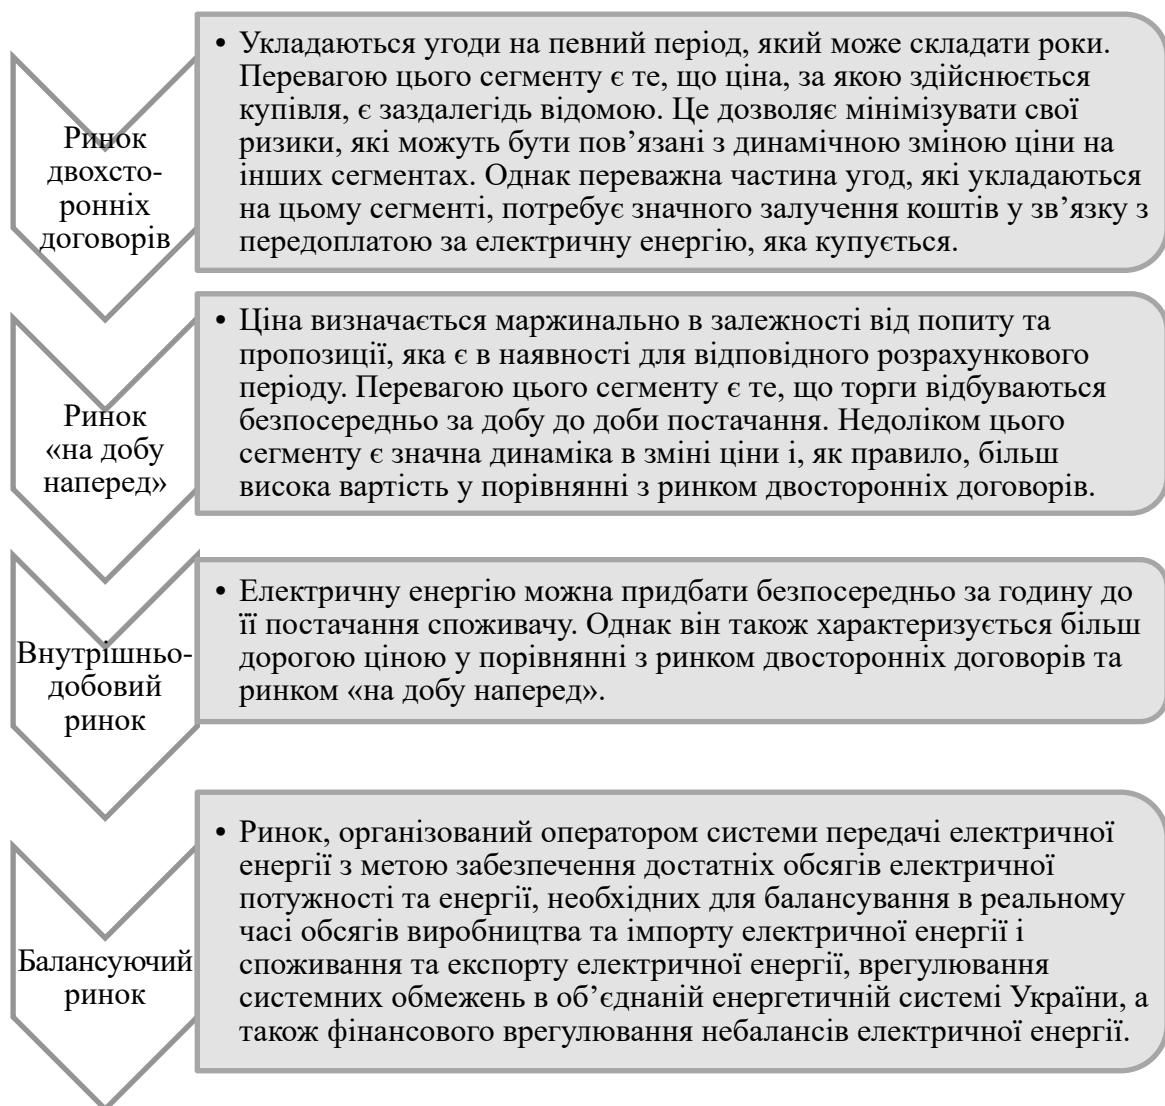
Ринок двохсторонніх договорів

• Укладаються угоди на певний період, який може складати роки. Перевагою цього сегменту є те, що ціна, за якою здійснюється купівля, є заздалегідь відомою. Це дозволяє мінімізувати свої ризики, які можуть бути пов’язані з динамічною зміною ціни на інших сегментах. Однак переважна частина угод, які укладаються на цьому сегменті, потребує значного залучення коштів у зв’язку з передоплатою за електричну енергію, яка купується.

Ринок «на добу наперед»

• Ціна визначається маржинально в залежності від попиту та пропозиції, яка є в наявності для відповідного розрахункового періоду. Перевагою цього сегменту є те, що торги відбуваються безпосередньо за добу до доби постачання. Недоліком цього сегменту є значна динаміка в зміні ціни і, як правило, більш висока вартість у порівнянні з ринком двосторонніх договорів.

Внутрішньодобовий ринок

• Електричну енергію можна придбати безпосередньо за годину до її постачання споживачу. Однак він також характеризується більш дорогою ціною у порівнянні з ринком двосторонніх договорів та ринком «на добу наперед».

Балансуючий ринок

• Ринок, організований оператором системи передачі електричної енергії з метою забезпечення достатніх обсягів електричної потужності та енергії, необхідних для балансування в реальному часі обсягів виробництва та імпорту електричної енергії і споживання та експорту електричної енергії, врегулювання системних обмежень в об’єднаній енергетичній системі України, а також фінансового врегулювання небалансів електричної енергії.